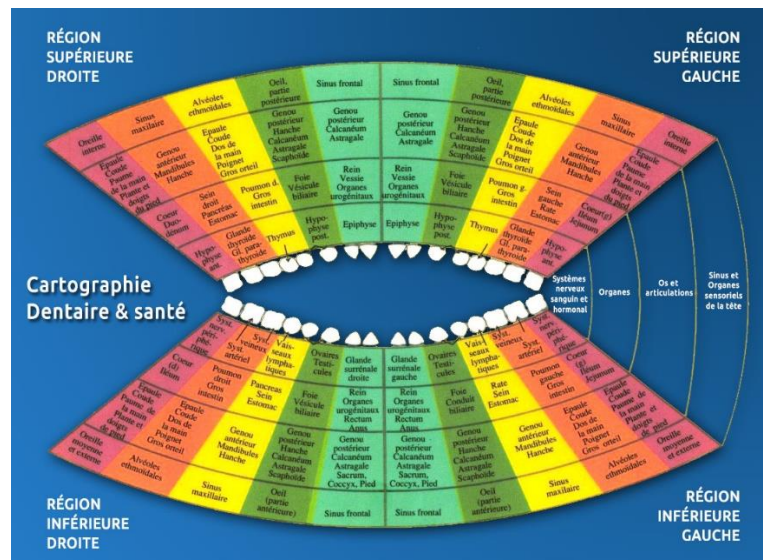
RÉGION SUPÉRIEURE DROITE

RÉGION SUPÉRIEURE GAUCHE

Oreille interne | Sinus maxillaire | Alvéoles ethmoïdales | Oeil, partie postérieure | Sinus frontal | Sinus frontal | Oeil, partie postérieure | Alvéoles ethmoïdales | Sinus maxillaire | Oreille interne

Epaule Coude Paume de la main Plante et doigts du pied | Genou antérieur Mandibules Hanche | Epaule Coude Dos de la main Poignet Gros orteil | Genou postérieur Hanche Calcanéum Astragale Scaphoïde | Genou postérieur Calcanéum Astragale | Genou postérieur Calcanéum Astragale | Genou postérieur Hanche Calcanéum Astragale Scaphoïde | Epaule Coude Dos de la main Poignet Gros orteil | Genou antérieur Mandibules Hanche | Epaule Coude Paume de la main Plante et doigts du pied

Coeur Duodénum | Sein droit Pancréas Estomac | Poumon d. Gros intestin | Foie Vésicule biliaire | Rein Vessie Organes urogénitaux | Rein Vessie Organes urogénitaux | Foie Vésicule biliaire | Poumon g. Gros intestin | Sein gauche Rate Estomac | Coeur(g) Jejunum

Hypophyse ant. | Glande thyroïde Gl. parathyroïde | Thymus | Hypophyse post. | Epiphyse | Epiphyse | Hypophyse post. | Thymus | Glande thyroïde Gl. parathyroïde | Hypophyse ant.

Cartographie Dentaire & santé

Systèmes nerveux sanguin et hormonal

Organes

Os et articulations

Sinus et Organes sensoriels de la tête

Syst. nerveux périph. | Syst. veineux | Syst. artériel | Vaisseaux lymphatiques | Ovaires Testicules | Glande surrénale droite | Glande surrénale gauche | Ovaires Testicules | Vaisseaux lymphatiques | Syst. veineux | Syst. artériel | Syst. nerveux périph.

Coeur (d) Iléon | Poumon droit Gros intestin | Pancreas Sein Estomac | Foie Vésicule biliaire | Rein Organes urogénitaux Rectum Anus | Rein Organes urogénitaux Rectum Anus | Foie Conduit biliaire | Rate Sein Estomac | Poumon gauche Gros intestin | Coeur Iléon Jejunum

Epaule Coude Paume de la main Plante et doigts du pied | Epaule Coude Dos de la main Poignet Gros orteil | Genou antérieur Mandibules Hanche | Genou postérieur Hanche Calcanéum Astragale Scaphoïde | Genou postérieur Calcanéum Astragale Sacrum, Coccyx, Pied | Genou postérieur Calcanéum Astragale Sacrum, Coccyx, Pied | Genou postérieur Hanche Calcanéum Astragale Scaphoïde | Genou antérieur Mandibules Hanche | Epaule Coude Dos de la main Poignet Gros orteil | Epaule Coude Paume de la main Plante et doigts du pied

Oreille moyenne et externe | Alvéoles ethmoïdales | Sinus maxillaire | Oeil (partie antérieure) | Sinus frontal | Sinus frontal | Oeil (partie antérieure) | Sinus maxillaire | Alvéoles ethmoïdales | Oreille moyenne et externe

RÉGION INFÉRIEURE DROITE

RÉGION INFÉRIEURE GAUCHE